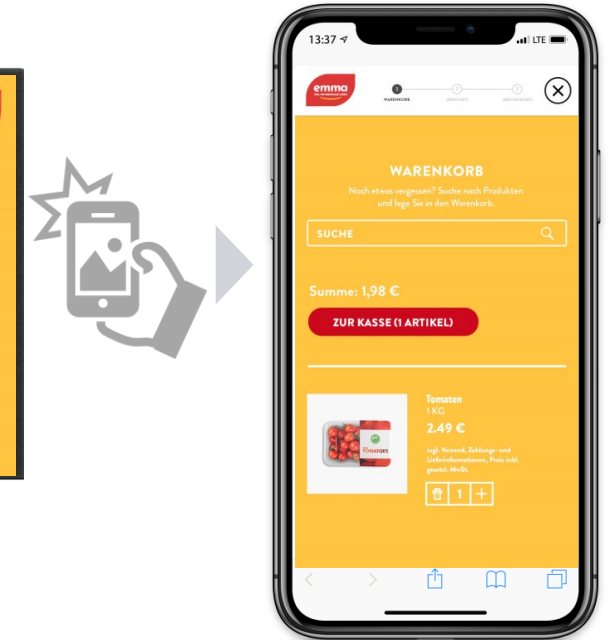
13:37

LTE

emma

1

WARENKORB

2

3

WARENKORB

Noch etwas vergessen? Suche nach Produkten und lege Sie in den Warenkorb.

SUCHE

Summe: 1,98 €

ZUR KASSE (1 ARTIKEL)

Tomaten

1 KG

2.49 €

zzgl. Versand, Zahlungs- und Lieferinformationen, Preis inkl. gesetzl. MwSt.

TOMATOES

1

+